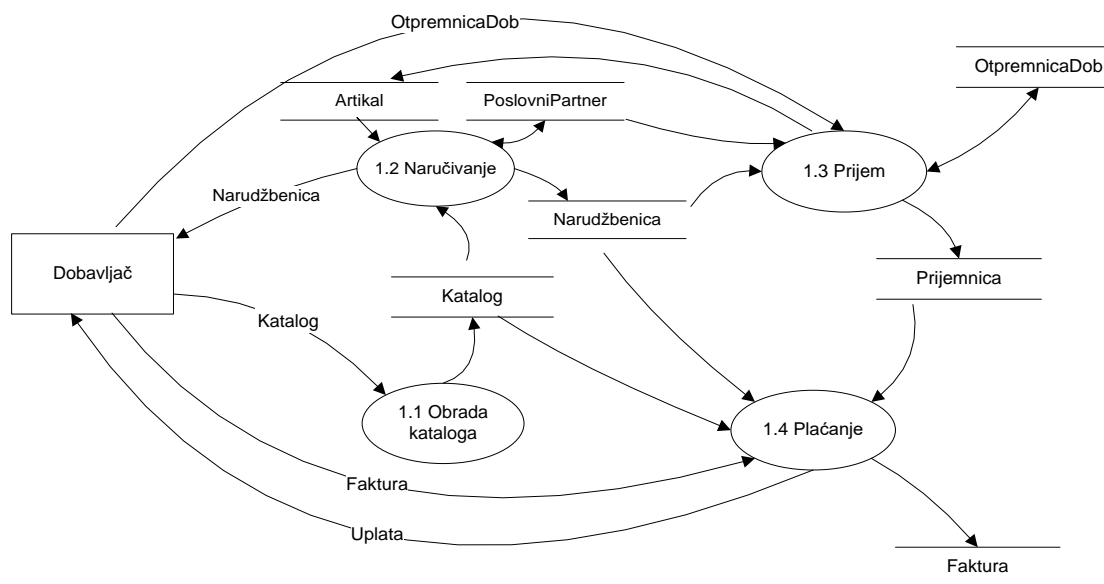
OtpremnicaDob

Artikal

PoslovniPartner

OtpremnicaDob

1.2 Naručivanje

1.3 Prijem

Narudžbenica

Narudžbenica

Dobavljač

Prijemnica

Katalog

Katalog

1.1 Obrada kataloga

1.4 Plaćanje

Faktura

Uplata

Faktura